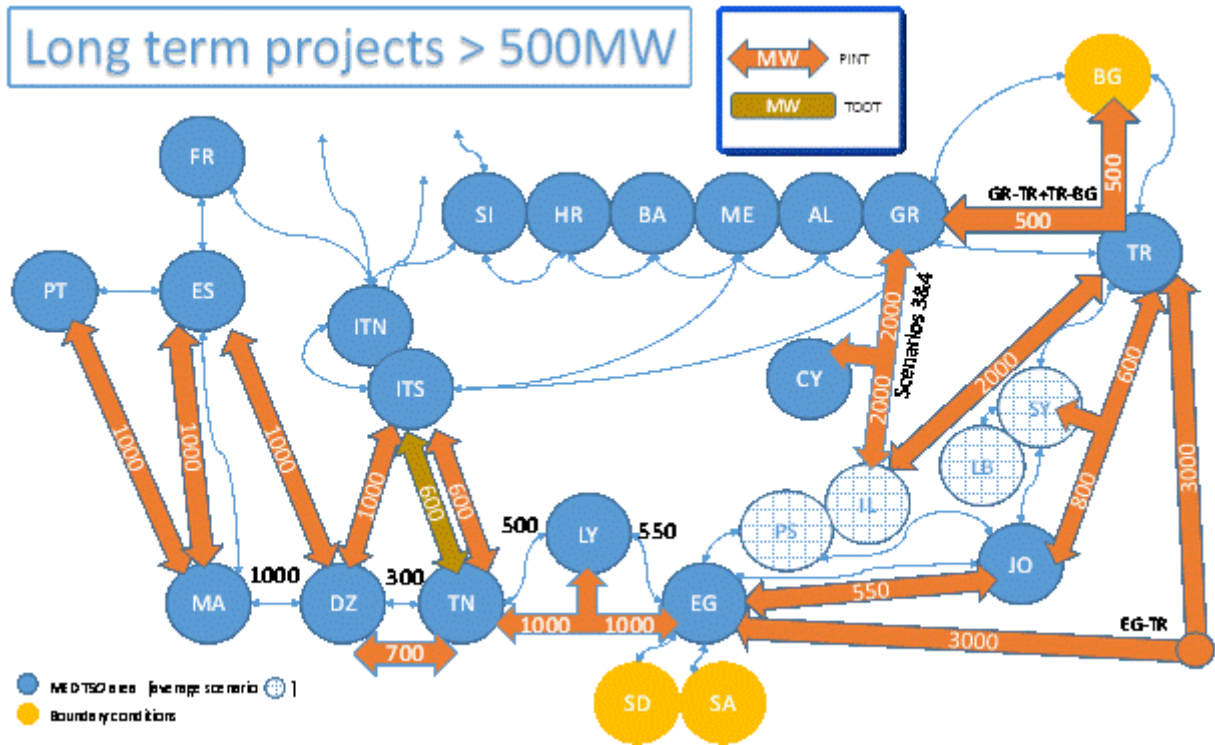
Long term projects > 500MW

MW PINT
MW TOOT

FR
PT
ES
ITN
ITS
SI
HR
BA
ME
AL
GR
BG
TR
CY
SY
LB
IL
PS
JO
LY
EG
MA
DZ
TN
SD
SA

GR-TR+TR-BG
500
500
2000
Scenarios 3&4
2000
2000
600
800
3000
1000
1000
1000
1000
600
600
500
550
1000
300
1000
1000
700
550
3000
EG-TR

MED TSO area [average scenario ]
Boundary conditions